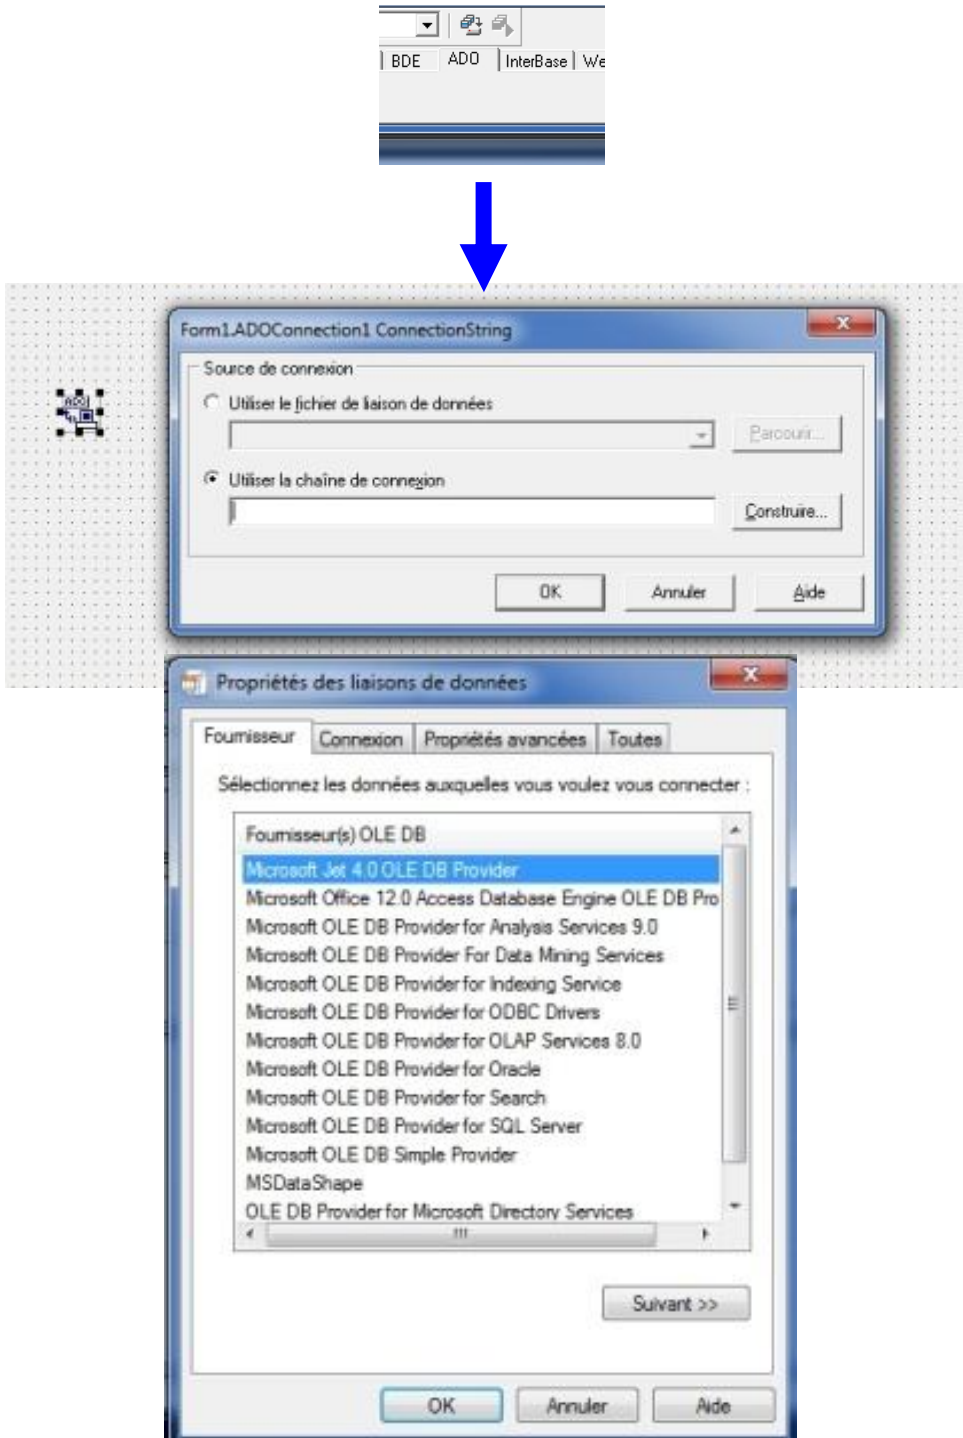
BDE ADO InterBase We

Form1.ADOConnection1 ConnectionString

Source de connexion

Utiliser le fichier de liaison de données

Parcourir...

Utiliser la chaîne de connexion

Construire...

OK Annuler Aide

Propriétés des liaisons de données

Fournisseur Connexion Propriétés avancées Toutes

Sélectionnez les données auxquelles vous voulez vous connecter :

Fournisseur(s) OLE DB
Microsoft Jet 4.0 OLE DB Provider
Microsoft Office 12.0 Access Database Engine OLE DB Pro
Microsoft OLE DB Provider for Analysis Services 9.0
Microsoft OLE DB Provider For Data Mining Services
Microsoft OLE DB Provider for Indexing Service
Microsoft OLE DB Provider for ODBC Drivers
Microsoft OLE DB Provider for OLAP Services 8.0
Microsoft OLE DB Provider for Oracle
Microsoft OLE DB Provider for Search
Microsoft OLE DB Provider for SQL Server
Microsoft OLE DB Simple Provider
MSDataShape
OLE DB Provider for Microsoft Directory Services

Suivant >>

OK Annuler Aide